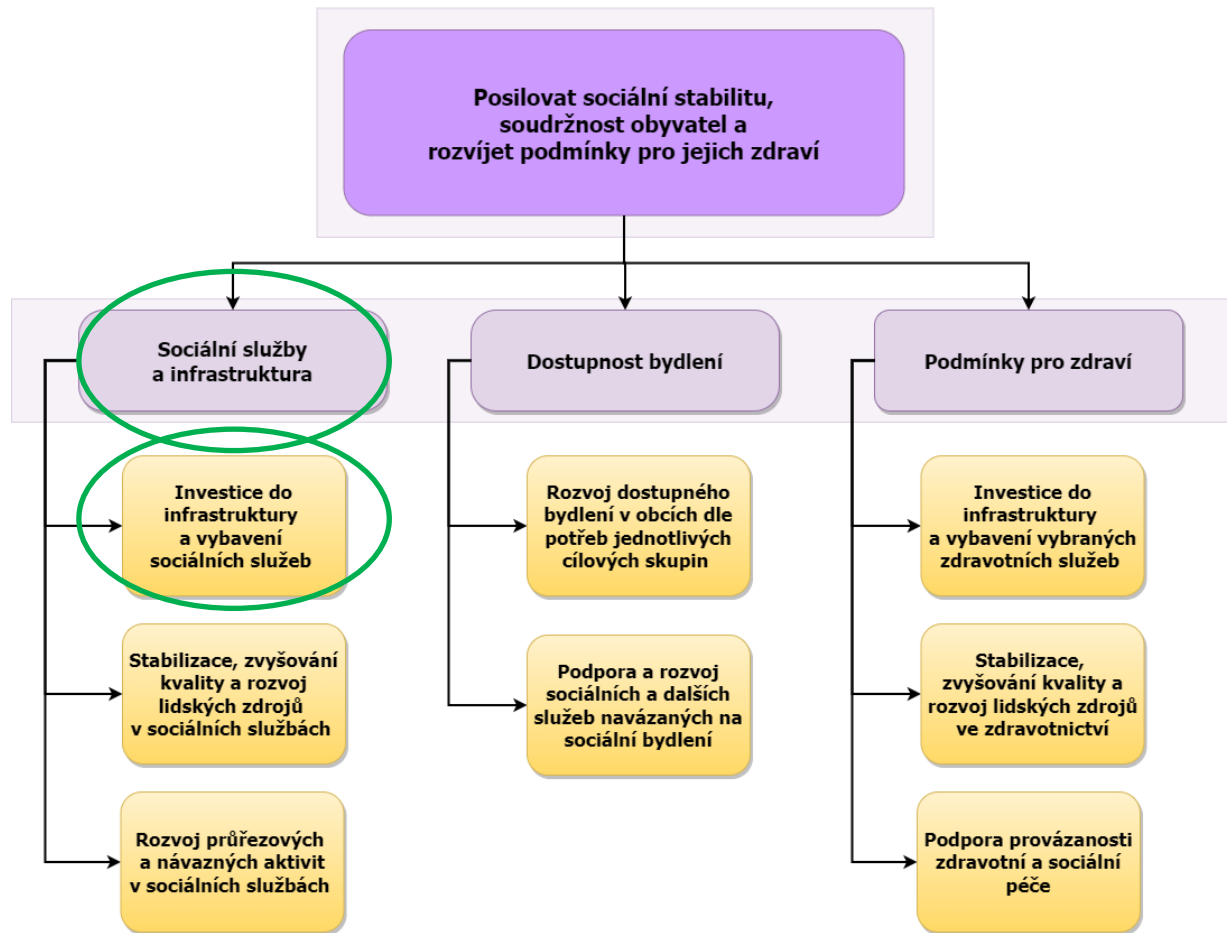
Posilovat sociální stabilitu, soudržnost obyvatel a rozvíjet podmínky pro jejich zdraví

Sociální služby a infrastruktura

Dostupnost bydlení

Podmínky pro zdraví

Investice do infrastruktury a vybavení sociálních služeb

Stabilizace, zvyšování kvality a rozvoj lidských zdrojů v sociálních službách

Rozvoj průřezových a návazných aktivit v sociálních službách

Rozvoj dostupného bydlení v obcích dle potřeb jednotlivých cílových skupin

Podpora a rozvoj sociálních a dalších služeb navázaných na sociální bydlení

Investice do infrastruktury a vybavení vybraných zdravotních služeb

Stabilizace, zvyšování kvality a rozvoj lidských zdrojů ve zdravotnictví

Podpora provázanosti zdravotní a sociální péče